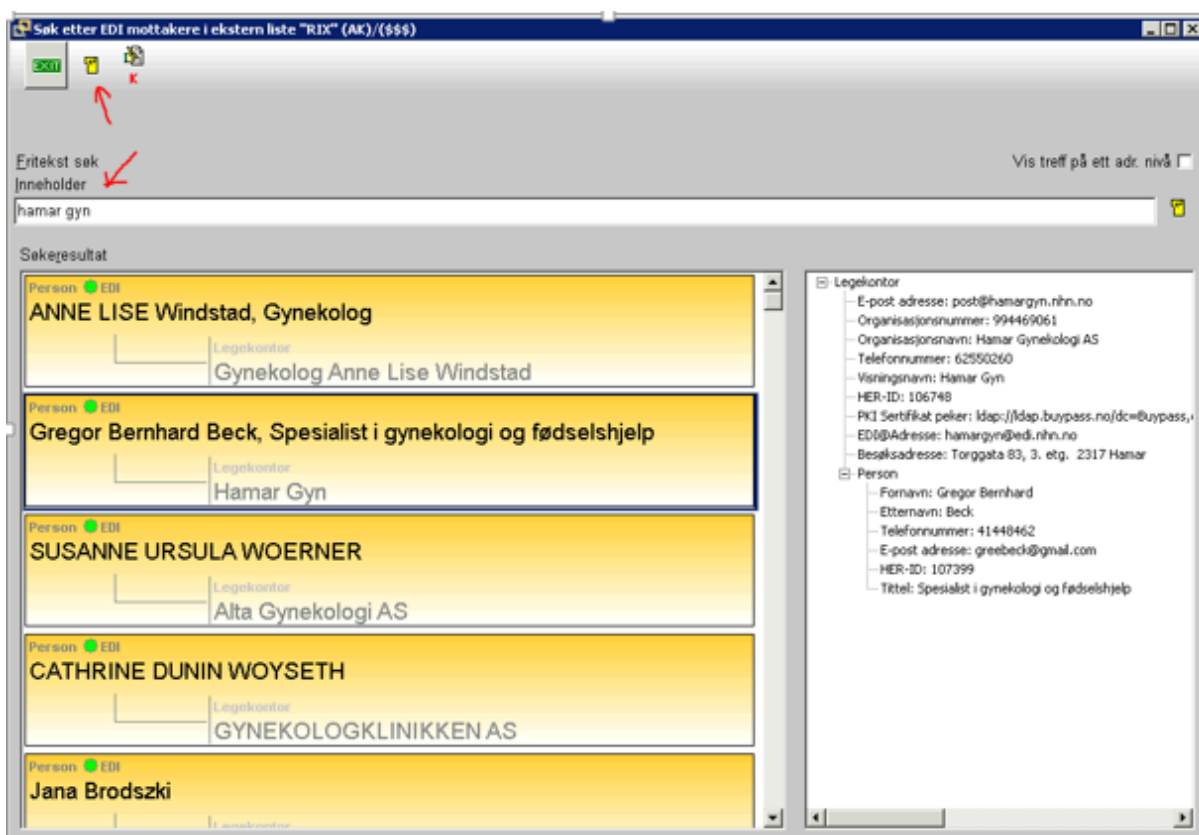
Søk etter EDI mottakere i ekstern liste "RIX" (AK)/($$$)

EXIT

K

Fritekst søk
Inneholder

Vis treff på ett adr. nivå

hamar gyn

Søkeresultat

Person EDI
ANNE LISE Windstad, Gynekolog
Legekontor
Gynekolog Anne Lise Windstad

Person EDI
Gregor Bernhard Beck, Spesialist i gynekologi og fødselshjelp
Legekontor
Hamar Gyn

Person EDI
SUSANNE URSULA WOERNER
Legekontor
Alta Gynekologi AS

Person EDI
CATHRINE DUNIN WOYSETH
Legekontor
GYNEKOLOGKLINIKKEN AS

Person EDI
Jana Brodszki
Legekontor

Legekontor
E-post adresse: post@hamargyn.nhn.no
Organisasjonsnummer: 994469061
Organisasjonsnavn: Hamar Gynekologi AS
Telefonnummer: 62550260
Visningsnavn: Hamar Gyn
HER-ID: 106748
PKI Sertifikat peker: ldap://ldap.buypass.no/dc=Buypass,
EDI@Adresse: hamargyn@edi.nhn.no
Besøksadresse: Torggata 83, 3. etg. 2317 Hamar
Person
Fornavn: Gregor Bernhard
Etternavn: Beck
Telefonnummer: 41448462
E-post adresse: greebeck@gmail.com
HER-ID: 107399
Tittel: Spesialist i gynekologi og fødselshjelp